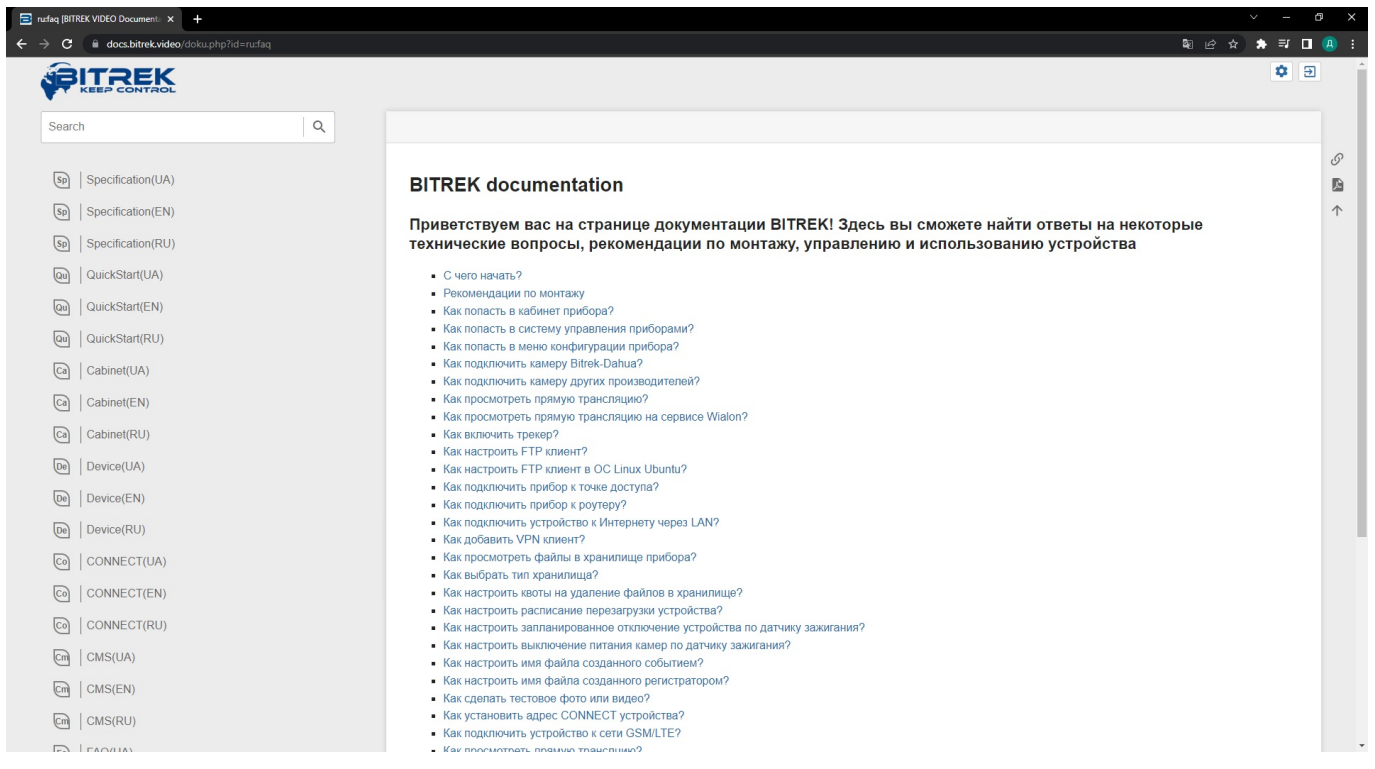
ru:faq [BITREK VIDEO Document ×
+
docs.bitrek.video/doku.php?id=ru:faq

BITREK
KEEP CONTROL

Search

Sp Specification(UA)
Sp Specification(EN)
Sp Specification(RU)
Qu QuickStart(UA)
Qu QuickStart(EN)
Qu QuickStart(RU)
Ca Cabinet(UA)
Ca Cabinet(EN)
Ca Cabinet(RU)
De Device(UA)
De Device(EN)
De Device(RU)
Co CONNECT(UA)
Co CONNECT(EN)
Co CONNECT(RU)
Cm CMS(UA)
Cm CMS(EN)
Cm CMS(RU)
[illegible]

BITREK documentation

Приветствуем вас на странице документации BITREK! Здесь вы сможете найти ответы на некоторые технические вопросы, рекомендации по монтажу, управлению и использованию устройства

- С чего начать?
- Рекомендации по монтажу
- Как попасть в кабинет прибора?
- Как попасть в систему управления приборами?
- Как попасть в меню конфигурации прибора?
- Как подключить камеру Bitrek-Dahua?
- Как подключить камеру других производителей?
- Как просмотреть прямую трансляцию?
- Как просмотреть прямую трансляцию на сервисе Wialon?
- Как включить трекер?
- Как настроить FTP клиент?
- Как настроить FTP клиент в ОС Linux Ubuntu?
- Как подключить прибор к точке доступа?
- Как подключить прибор к роутеру?
- Как подключить устройство к Интернету через LAN?
- Как добавить VPN клиент?
- Как просмотреть файлы в хранилище прибора?
- Как выбрать тип хранилища?
- Как настроить квоты на удаление файлов в хранилище?
- Как настроить расписание перезагрузки устройства?
- Как настроить запланированное отключение устройства по датчику зажигания?
- Как настроить выключение питания камер по датчику зажигания?
- Как настроить имя файла созданного событием?
- Как настроить имя файла созданного регистратором?
- Как сделать тестовое фото или видео?
- Как установить адрес CONNECT устройства?
- Как подключить устройство к сети GSM/LTE?
- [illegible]